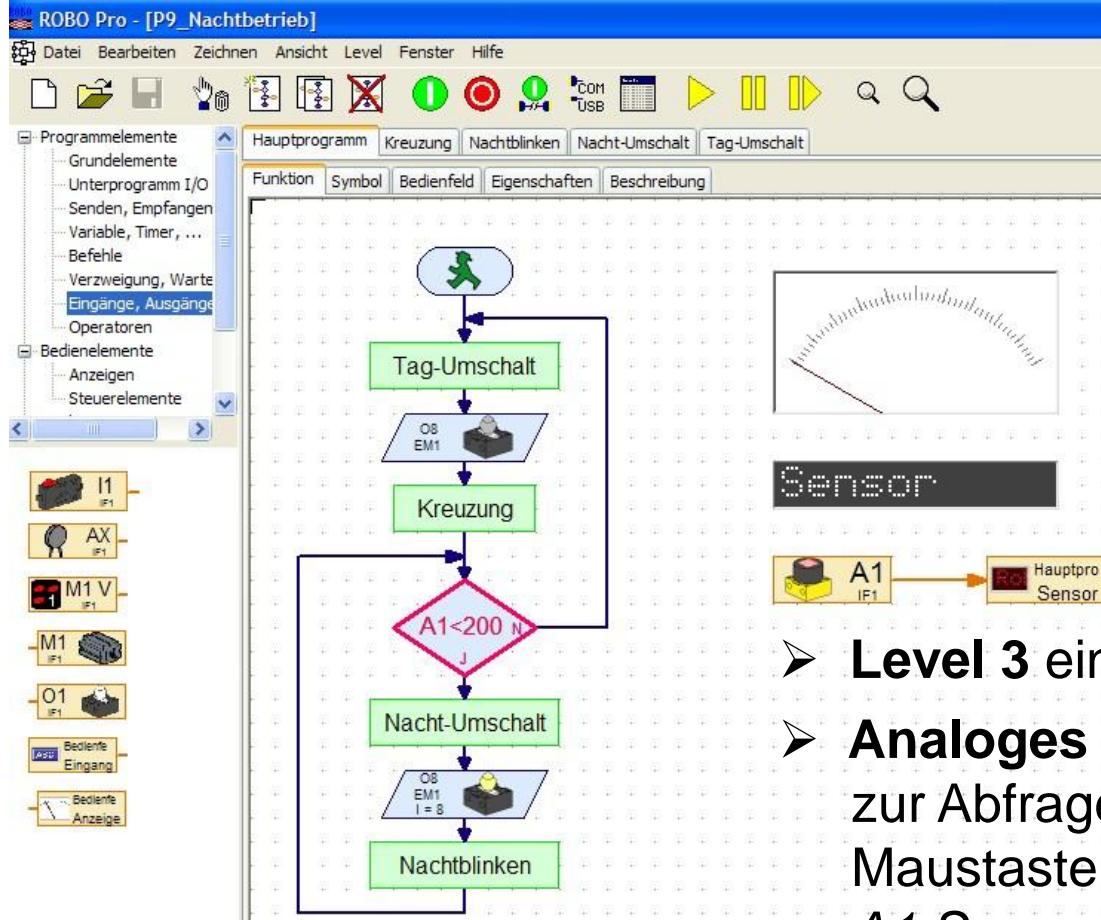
ROBO Pro - [P9_Nachtbetrieb]

Datei Bearbeiten Zeichnen Ansicht Level Fenster Hilfe

COM USB

Programmelemente
Grundelemente
Unterprogramm I/O
Senden, Empfangen
Variable, Timer, ...
Befehle
Verzweigung, Warte
Eingänge, Ausgänge
Operatoren
Bedienelemente
Anzeigen
Steuerelemente

I1 IF1
AX IF1
M1 V IF1
M1 IF1
O1 IF1
Bedienfe Eingang
Bedienfe Anzeige

Hauptprogramm | Kreuzung | Nachtblinken | Nacht-Umschalt | Tag-Umschalt

Funktion | Symbol | Bedienfeld | Eigenschaften | Beschreibung

Tag-Umschalt

O8 EM1

Kreuzung

A1<200 N J

Nacht-Umschalt

O8 EM1 I = 8

Nachtblinken

Sensor

A1 IF1

Hauptpro Sensor

➢ **Level 3** ein

➢ **Analoges** zur Abfrage Maustaste A1 S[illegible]